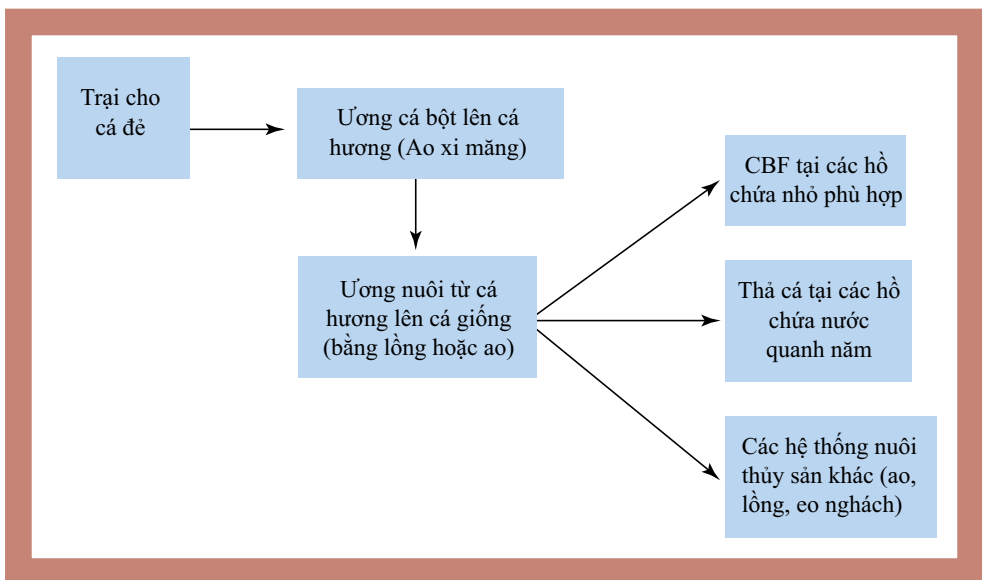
Trại cho cá đẻ

Ương cá bột lên cá hương (Ao xi măng)

Ương nuôi từ cá hương lên cá giống (bằng lồng hoặc ao)

CBF tại các hồ chứa nhỏ phù hợp

Thả cá tại các hồ chứa nước quanh năm

Các hệ thống nuôi thủy sản khác (ao, lồng, eo nghách)